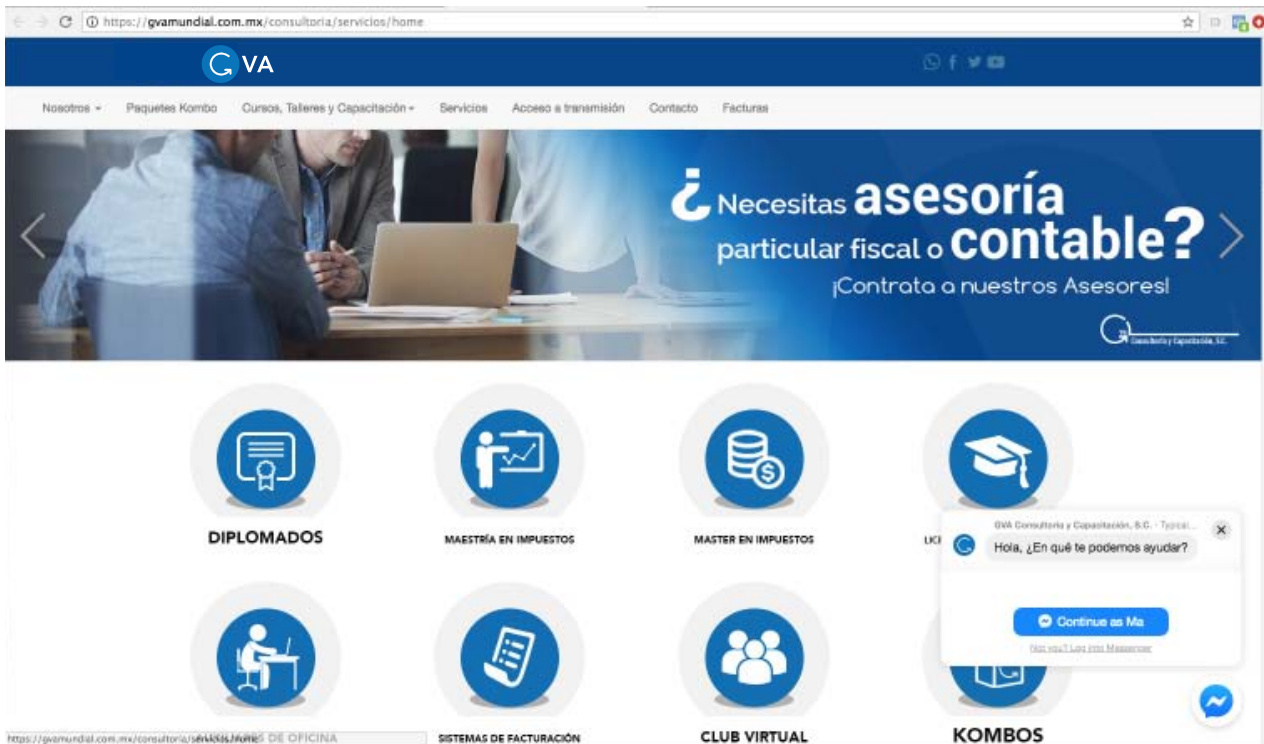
https://gvamundial.com.mx/consultoria/servicios/home

GVA

Nosotros ▾ Paquetes Kombo Cursos, Talleres y Capacitación ▾ Servicios Acceso a transmisión Contacto Facturas

¿Necesitas asesoría particular fiscal o contable?
¡Contrata a nuestros Asesores!

Consultoría y Capacitación, S.C.

DIPLOMADOS

MAESTRÍA EN IMPUESTOS

MASTER EN IMPUESTOS

LIC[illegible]

GVA Consultoría y Capacitación, S.C. · Typical...
Hola, ¿En qué te podemos ayudar?

Continue as Ma

Not you? Log into Messenger

https://gvamundial.com.mx/consultoria/servicios/home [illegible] DE OFICINA

SISTEMAS DE FACTURACIÓN

CLUB VIRTUAL

KOMBOS